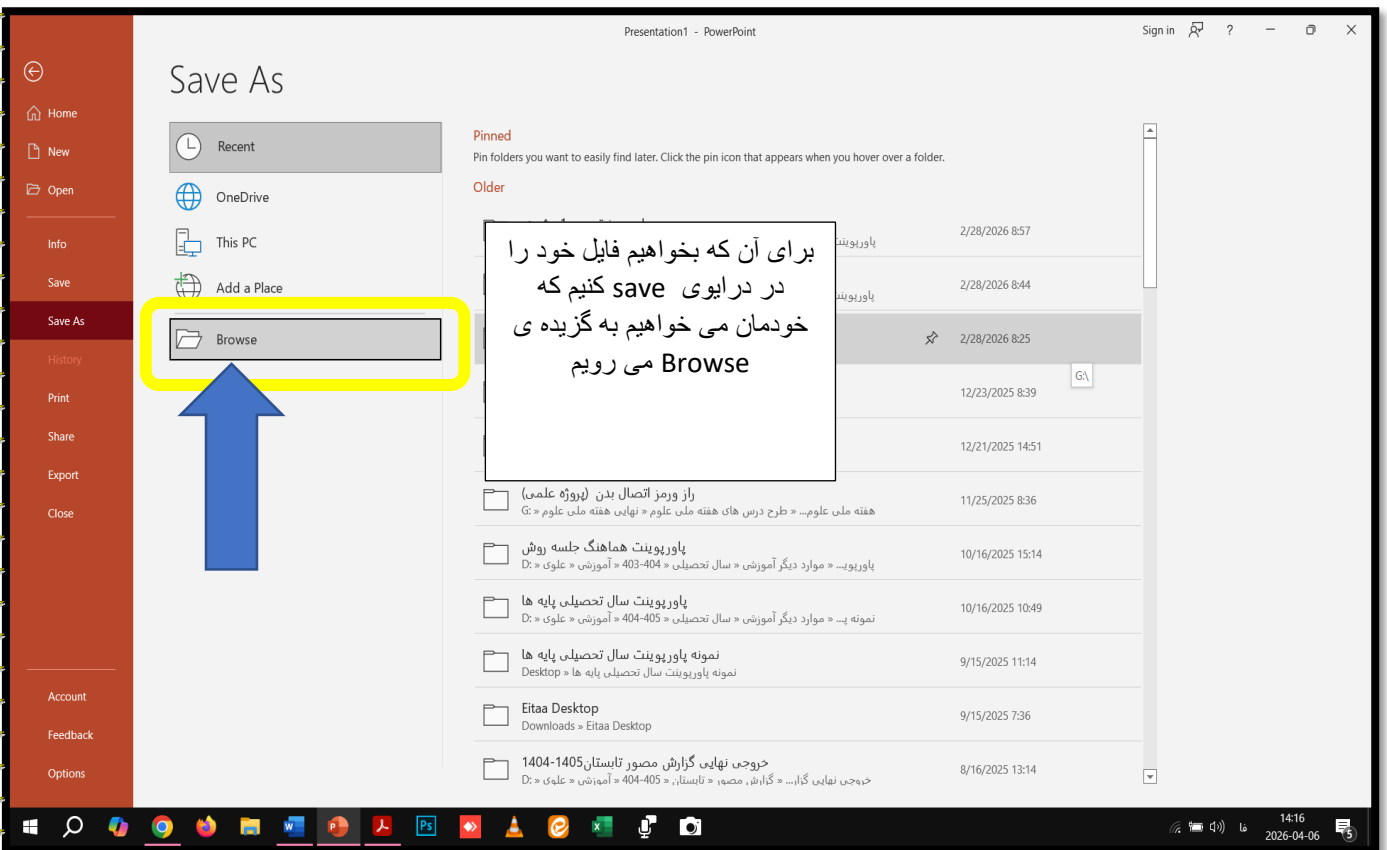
Presentation1 - PowerPoint

Sign in ? – ☐ ✕

Home
New
Open
Info
Save
Save As
History
Print
Share
Export
Close
Account
Feedback
Options

Save As

Recent
OneDrive
This PC
Add a Place
Browse

Pinned
Pin folders you want to easily find later. Click the pin icon that appears when you hover over a folder.

Older

برای آن که بخواهیم فایل خود را در درایوی save کنیم که خودمان می خواهیم به گزیده ی Browse می رویم

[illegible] پاورپوینت — 2/28/2026 8:57
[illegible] پاورپوینت — 2/28/2026 8:44
2/28/2026 8:25
G:\
12/23/2025 8:39
12/21/2025 14:51

راز ورمز اتصال بدن (پروژه علمی)
G: » هفته ملی علوم... » طرح درس های هفته ملی علوم » نهایی هفته ملی علوم
11/25/2025 8:36

پاورپوینت هماهنگ جلسه روش
D: » علوی » آموزشی » 404-403 » سال تحصیلی » موارد دیگر آموزشی » پاورپوی...
10/16/2025 15:14

پاورپوینت سال تحصیلی پایه ها
D: » علوی » آموزشی » 405-404 » سال تحصیلی » موارد دیگر آموزشی » نمونه پ...
10/16/2025 10:49

نمونه پاورپوینت سال تحصیلی پایه ها
Desktop » نمونه پاورپوینت سال تحصیلی پایه ها
9/15/2025 11:14

Eitaa Desktop
Downloads » Eitaa Desktop
9/15/2025 7:36

خروجی نهایی گزارش مصور تابستان1405-1404
D: » علوی » آموزشی » 405-404 » تابستان... » گزارش مصور » خروجی نهایی گزا...
8/16/2025 13:14

فا 14:16 2026-04-06 5